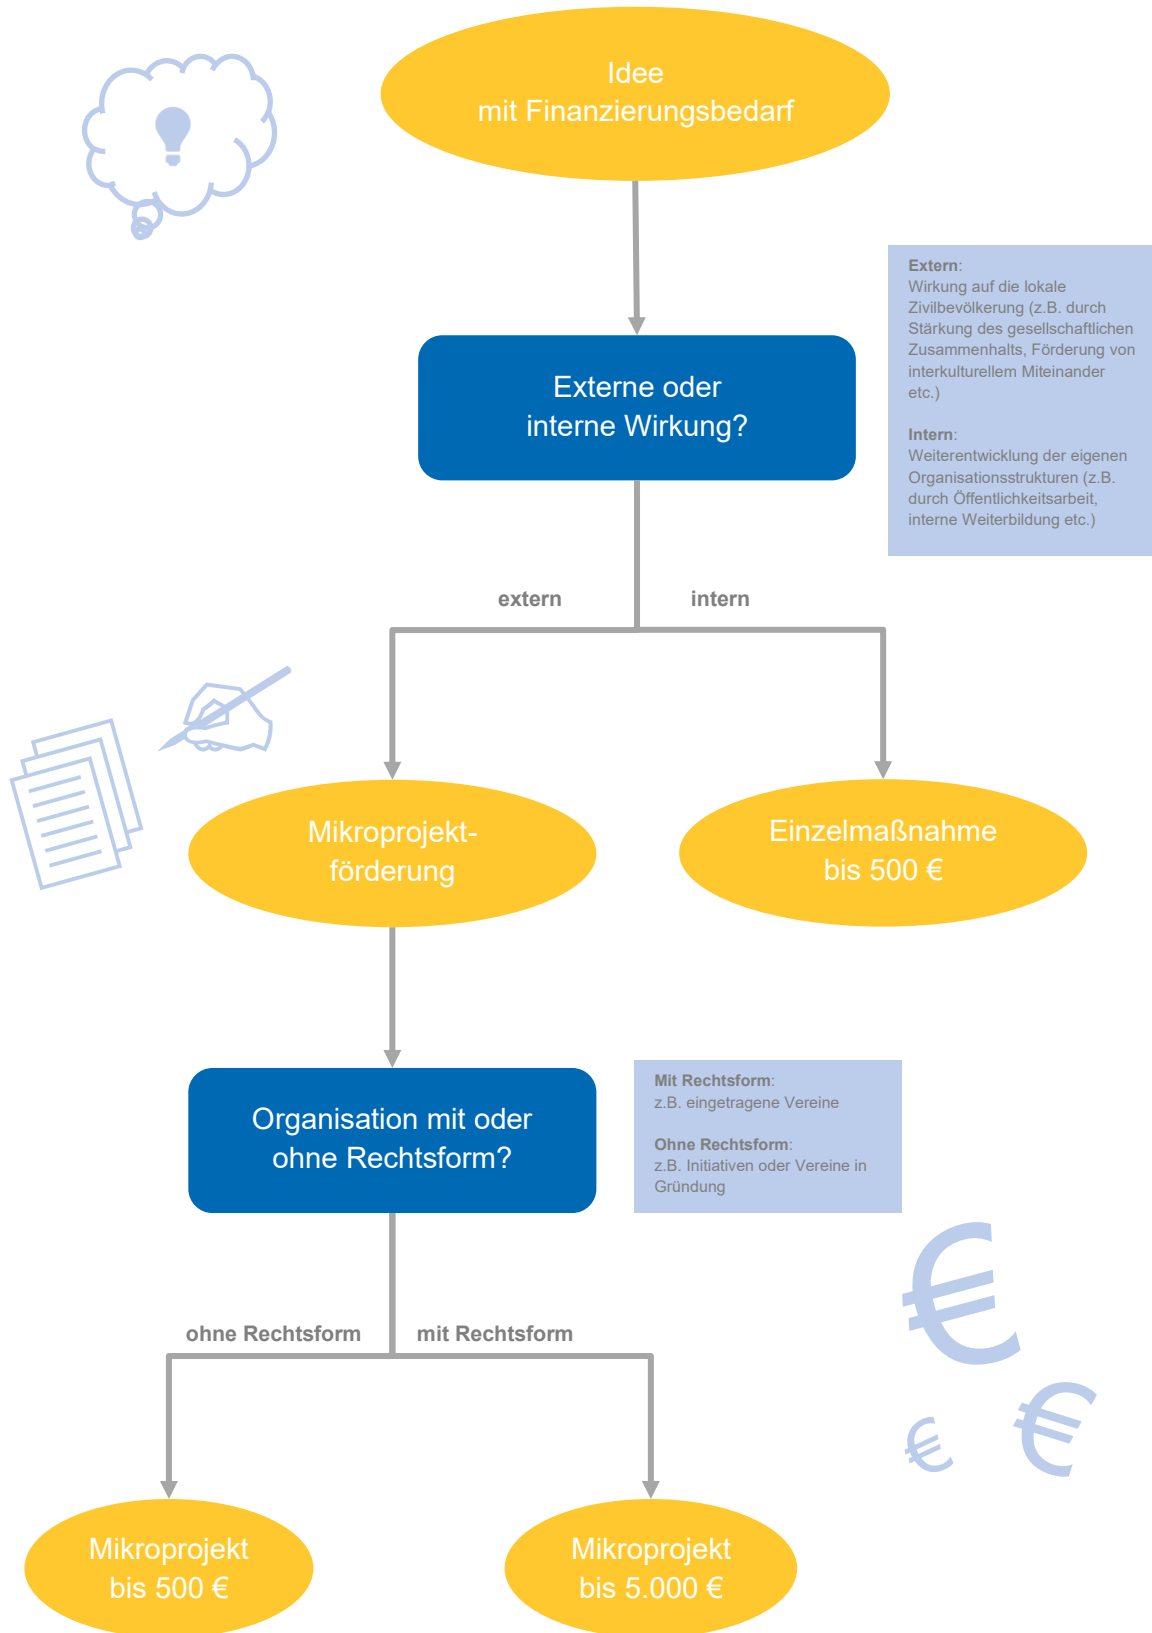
Idee
mit Finanzierungsbedarf

Externe oder
interne Wirkung?

**Extern**:
Wirkung auf die lokale Zivilbevölkerung (z.B. durch Stärkung des gesellschaftlichen Zusammenhalts, Förderung von interkulturellem Miteinander etc.)

**Intern**:
Weiterentwicklung der eigenen Organisationsstrukturen (z.B. durch Öffentlichkeitsarbeit, interne Weiterbildung etc.)

extern

intern

Mikroprojektförderung

Einzelmaßnahme
bis 500 €

Organisation mit oder
ohne Rechtsform?

**Mit Rechtsform**:
z.B. eingetragene Vereine

**Ohne Rechtsform**:
z.B. Initiativen oder Vereine in Gründung

ohne Rechtsform

mit Rechtsform

Mikroprojekt
bis 500 €

Mikroprojekt
bis 5.000 €